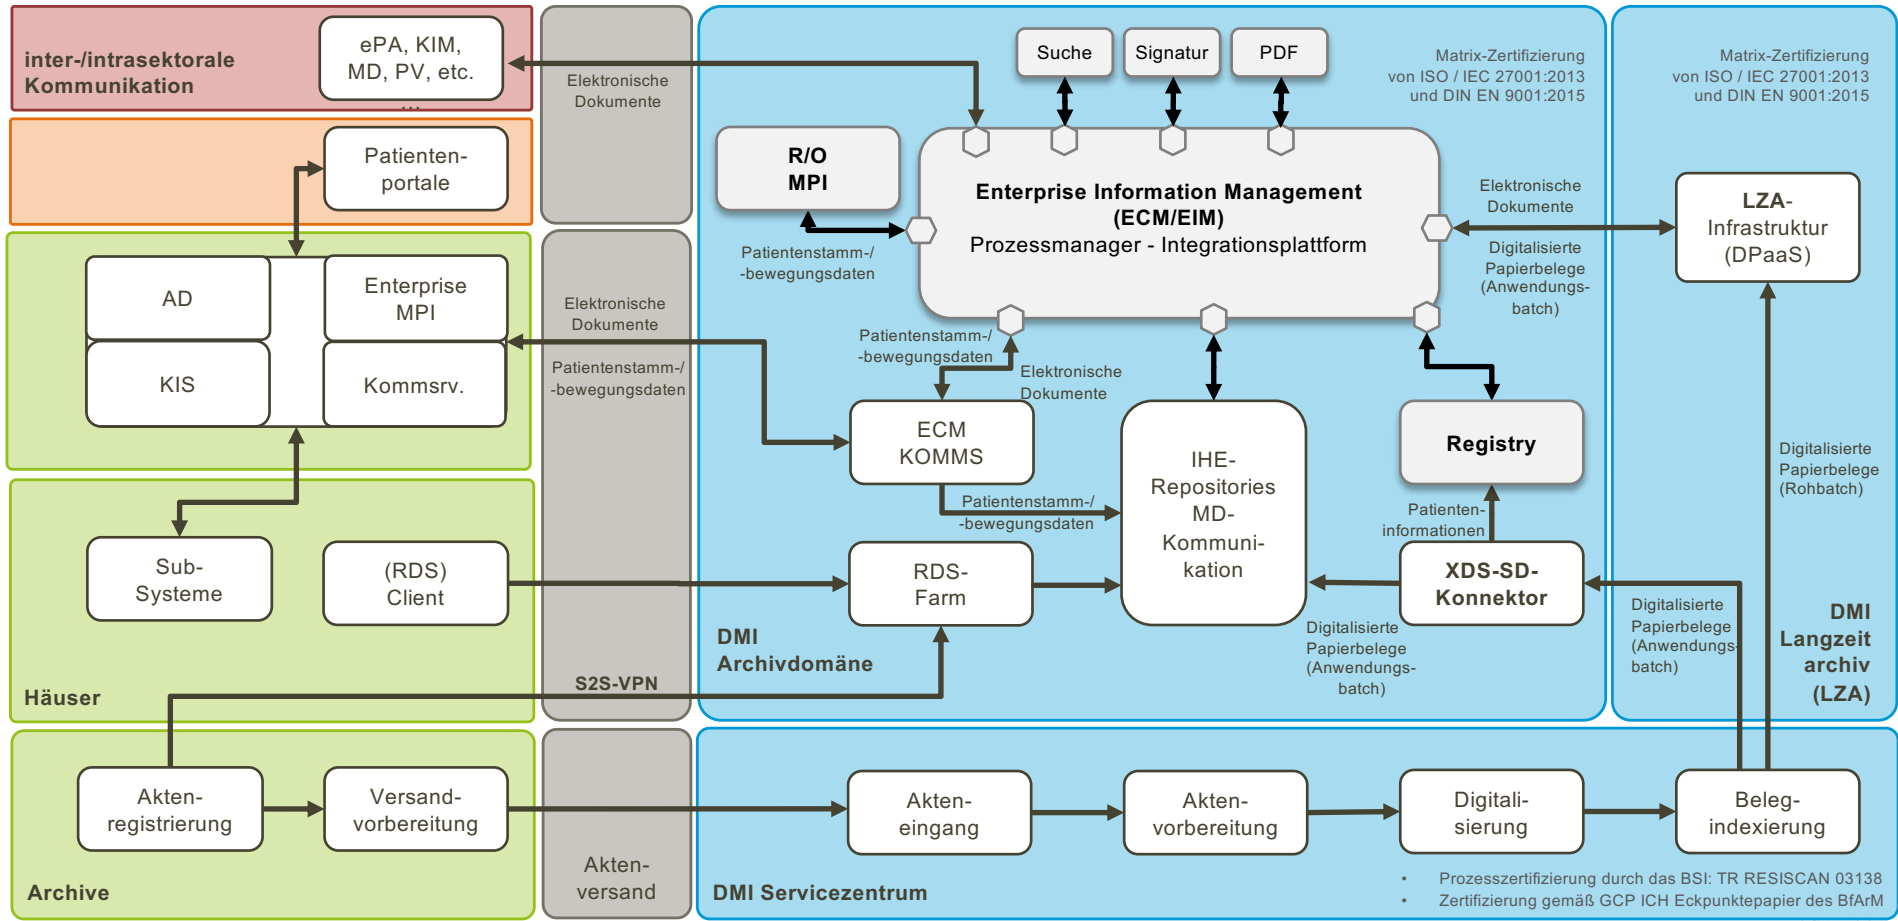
inter-/intrasektorale Kommunikation

ePA, KIM, MD, PV, etc. ...

Elektronische Dokumente

Suche

Signatur

PDF

Matrix-Zertifizierung von ISO / IEC 27001:2013 und DIN EN 9001:2015

Matrix-Zertifizierung von ISO / IEC 27001:2013 und DIN EN 9001:2015

Patienten-portale

R/O MPI

Enterprise Information Management (ECM/EIM) Prozessmanager - Integrationsplattform

Elektronische Dokumente

LZA-Infrastruktur (DPaaS)

Patientenstamm-/ -bewegungsdaten

Digitalisierte Papierbelege (Anwendungs-batch)

AD

Enterprise MPI

Elektronische Dokumente

KIS

Kommsrv.

Patientenstamm-/ -bewegungsdaten

Patientenstamm-/ -bewegungsdaten

Elektronische Dokumente

ECM KOMMS

IHE-Repositories MD-Kommuni-kation

Registry

Digitalisierte Papierbelege (Rohbatch)

Patientenstamm-/ -bewegungsdaten

Patienten-informationen

Sub-Systeme

(RDS) Client

RDS-Farm

XDS-SD-Konnektor

DMI Archivdomäne

Digitalisierte Papierbelege (Anwendungs-batch)

Digitalisierte Papierbelege (Anwendungs-batch)

DMI Langzeit archiv (LZA)

Häuser

S2S-VPN

Akten-registrierung

Versand-vorbereitung

Akten-eingang

Akten-vorbereitung

Digitali-sierung

Beleg-indexierung

Archive

Akten-versand

DMI Servicezentrum

• Prozesszertifizierung durch das BSI: TR RESISCAN 03138
• Zertifizierung gemäß GCP ICH Eckpunktepapier des BfArM